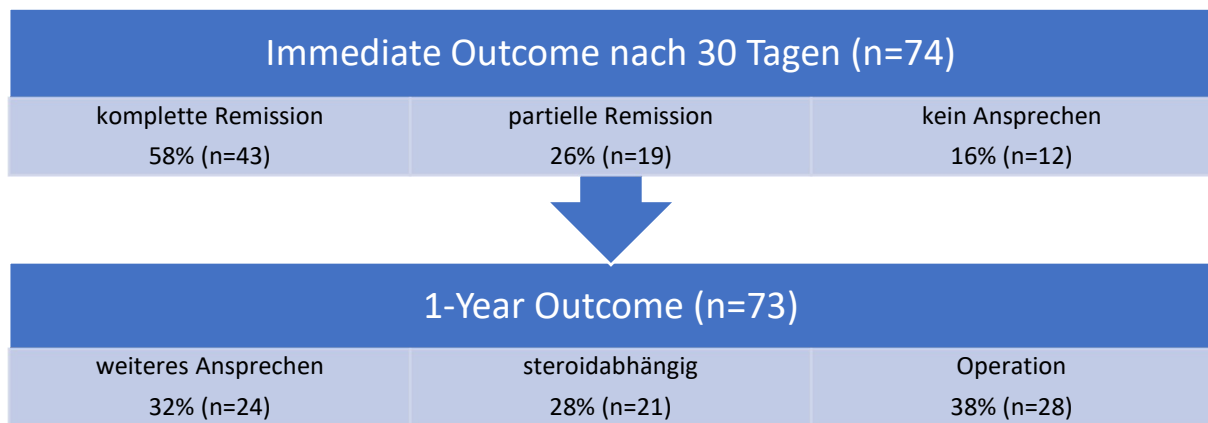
Immediate Outcome nach 30 Tagen (n=74)

| komplette Remission | partielle Remission | kein Ansprechen |
|---|---|---|
| 58% (n=43) | 26% (n=19) | 16% (n=12) |

1-Year Outcome (n=73)

| weiteres Ansprechen | steroidabhängig | Operation |
|---|---|---|
| 32% (n=24) | 28% (n=21) | 38% (n=28) |